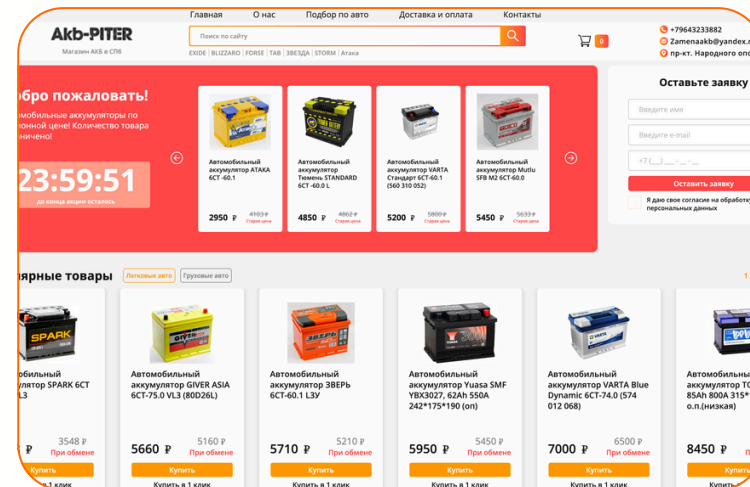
Akb-PITER
Магазин АКБ в СПб

Главная О нас Подбор по авто Доставка и оплата Контакты

Поиск по сайту

EXIDE | BLIZZARO | FORSE | TAB | ЗВЕЗДА | STORM | Атака

0

+79643233882
Zamenaakb@yandex.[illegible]
пр-кт. Народного опо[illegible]

обро пожаловать!
омобильные аккумуляторы по
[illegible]онной цене! Количество товара
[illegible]ничено!

23:59:51
до конца акции осталось

Автомобильный аккумулятор АТАКА 6СТ -60.1
2950 ₽ 4103 ₽ Старая цена

Автомобильный аккумулятор Тюмень STANDARD 6СТ -60.0 L
4850 ₽ 4862 ₽ Старая цена

Автомобильный аккумулятор VARTA Стандарт 6СТ-60.1 (560 310 052)
5200 ₽ 5800 ₽ Старая цена

Автомобильный аккумулятор Mutlu SFB M2 6СТ-60.0
5450 ₽ 5633 ₽ Старая цена

Оставьте заявку
Введите имя
Введите e-mail
+7 (___) ___-__-__
Оставить заявку
Я даю свое согласие на обработку персональных данных

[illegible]ярные товары Легковые авто Грузовые авто 1

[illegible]обильный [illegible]улятор SPARK 6CT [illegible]L3
₽ 3548 ₽ При обмене
Купить
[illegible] 1 клик

Автомобильный аккумулятор GIVER ASIA 6СТ-75.0 VL3 (80D26L)
5660 ₽ 5160 ₽ При обмене
Купить
Купить в 1 клик

Автомобильный аккумулятор ЗВЕРЬ 6СТ-60.1 L3У
5710 ₽ 5210 ₽ При обмене
Купить
Купить в 1 клик

Автомобильный аккумулятор Yuasa SMF YBX3027, 62Ah 550A 242*175*190 (оп)
5950 ₽ 5450 ₽ При обмене
Купить
Купить в 1 клик

Автомобильный аккумулятор VARTA Blue Dynamic 6СТ-74.0 (574 012 068)
7000 ₽ 6500 ₽ При обмене
Купить
Купить в 1 клик

Автомобильный аккумулятор TO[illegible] 85Ah 800A 315*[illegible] о.п.(низкая)
8450 ₽ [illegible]
Купить
Купить в 1 клик